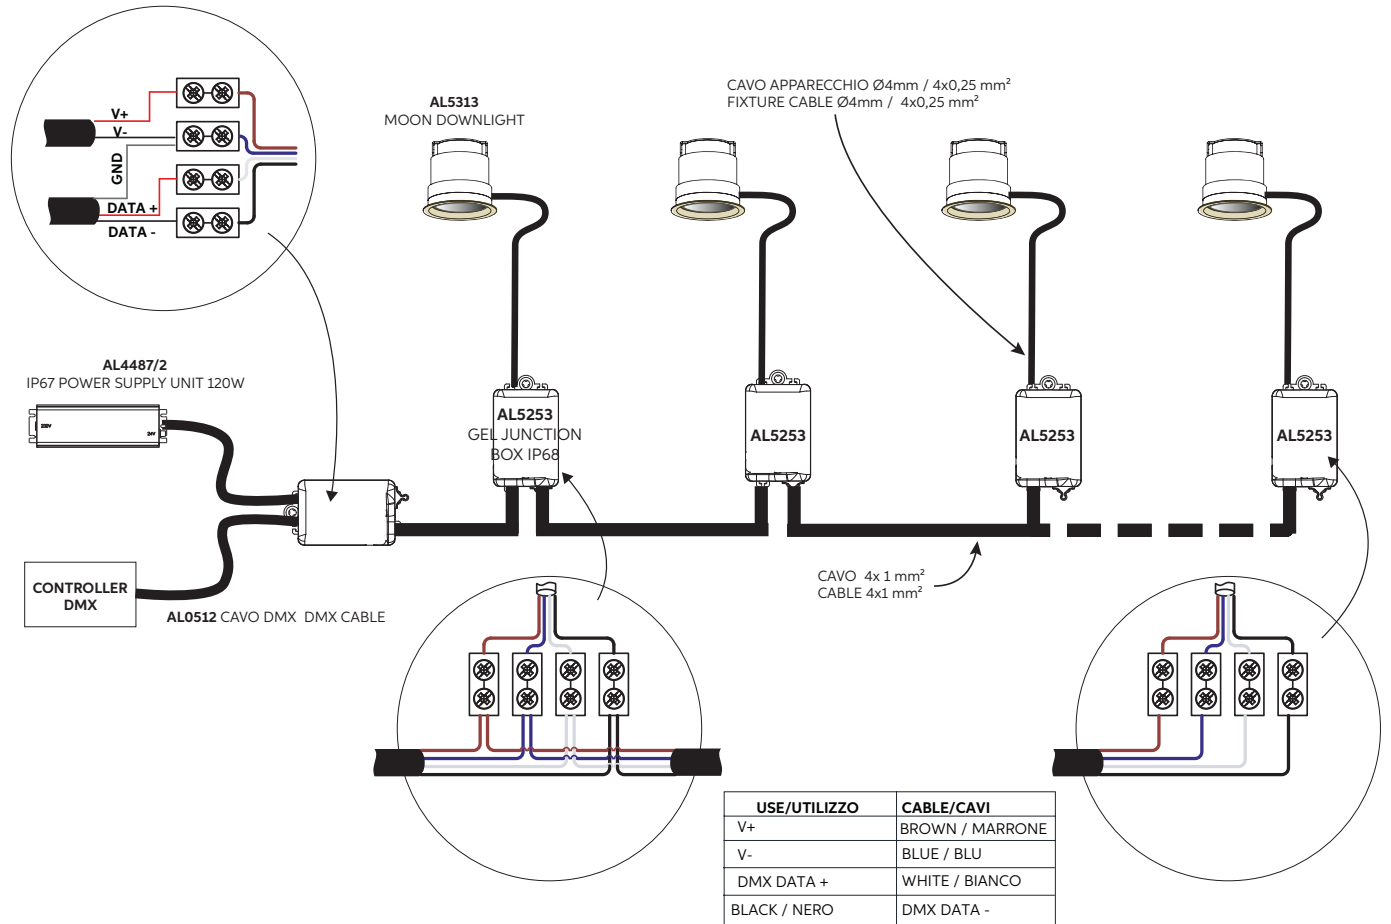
V+
V-
GND
DATA +
DATA -

AL5313
MOON DOWNLIGHT

CAVO APPARECCHIO Ø4mm / 4x0,25 mm²
FIXTURE CABLE Ø4mm / 4x0,25 mm²

AL4487/2
IP67 POWER SUPPLY UNIT 120W

AL5253
GEL JUNCTION BOX IP68

AL5253

AL5253

AL5253

CONTROLLER DMX

AL0512 CAVO DMX DMX CABLE

CAVO 4x 1 mm²
CABLE 4x1 mm²

| USE/UTILIZZO | CABLE/CAVI |
|---|---|
| V+ | BROWN / MARRONE |
| V- | BLUE / BLU |
| DMX DATA + | WHITE / BIANCO |
| BLACK / NERO | DMX DATA - |